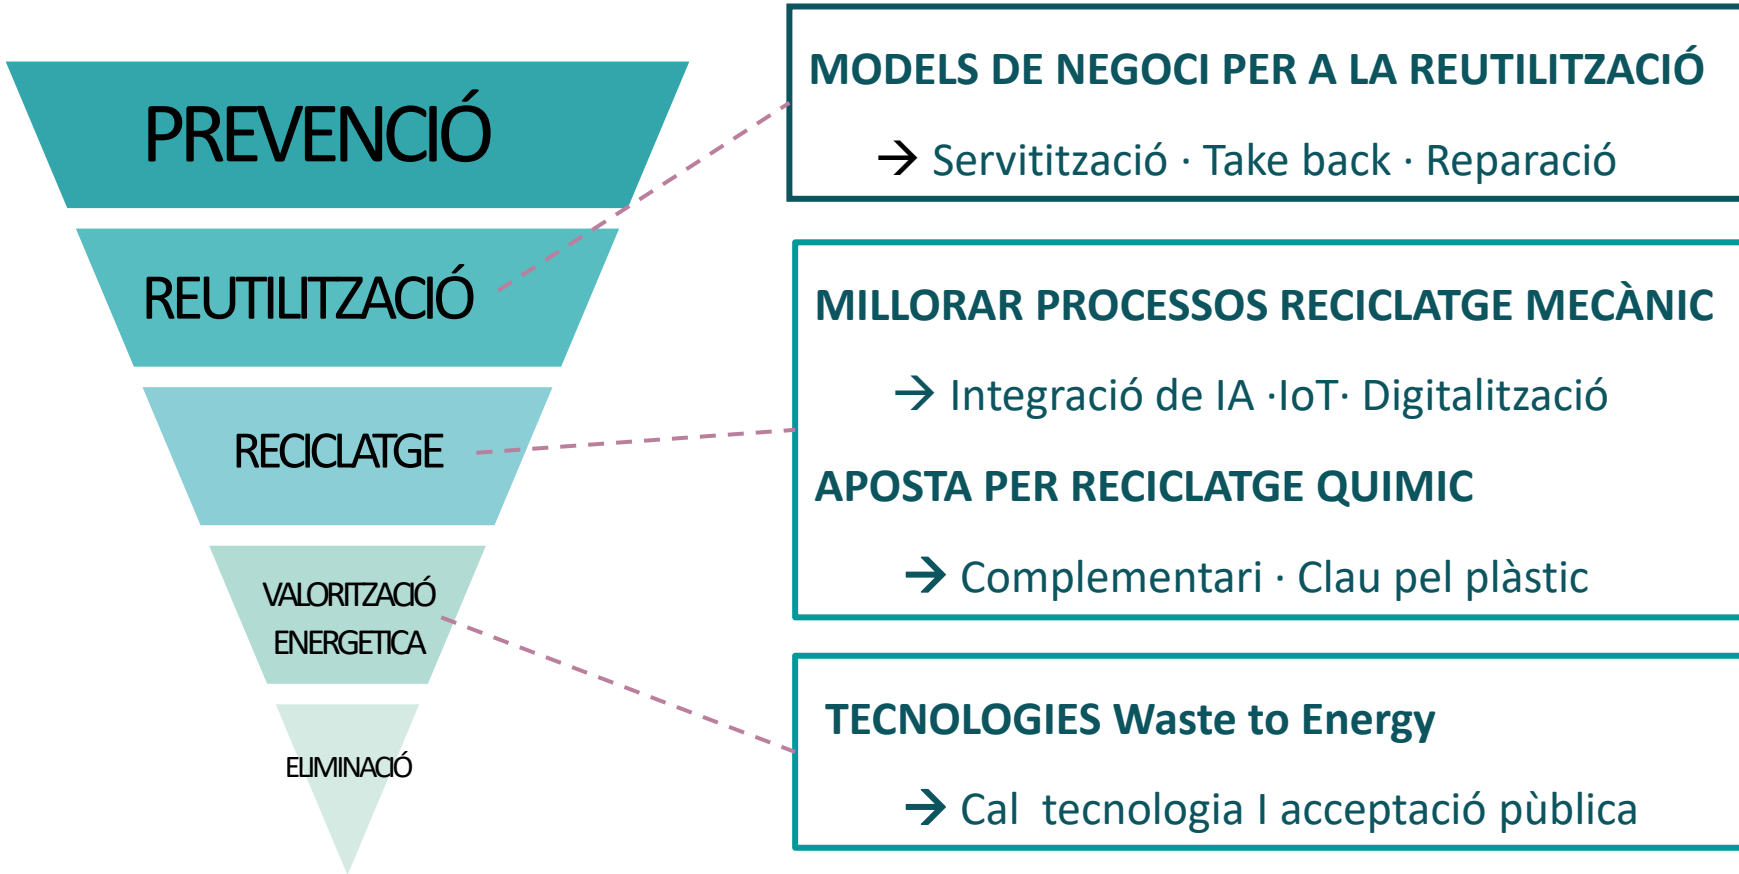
PREVENCIÓ

REUTILITZACIÓ

RECICLATGE

VALORITZACIÓ ENERGETICA

ELIMINACIÓ

MODELS DE NEGOCI PER A LA REUTILITZACIÓ

→ Servitització · Take back · Reparació

MILLORAR PROCESSOS RECICLATGE MECÀNIC

→ Integració de IA ·IoT· Digitalització

APOSTA PER RECICLATGE QUIMIC

→ Complementari · Clau pel plàstic

TECNOLOGIES Waste to Energy

→ Cal tecnologia I acceptació pùblica